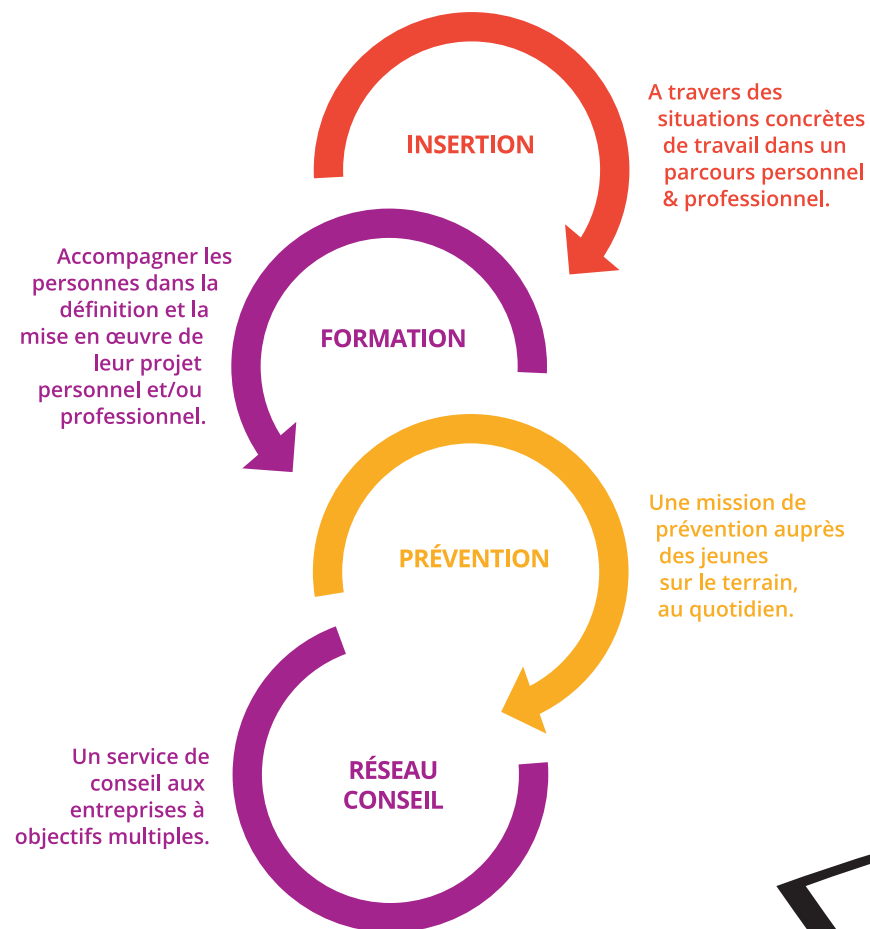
INSERTION

A travers des situations concrètes de travail dans un parcours personnel & professionnel.

Accompagner les personnes dans la définition et la mise en œuvre de leur projet personnel et/ou professionnel.

FORMATION

PRÉVENTION

Une mission de prévention auprès des jeunes sur le terrain, au quotidien.

Un service de conseil aux entreprises à objectifs multiples.

RÉSEAU CONSEIL